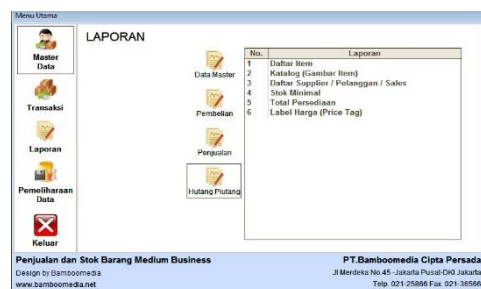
Menu Utama

Master Data

Transaksi

Laporan

Pemeliharaan Data

Keluar

LAPORAN

Data Master

Pembelian

Penjualan

Hutang Piutang

| No. | Laporan |
|---|---|
| 1 | Daftar Item |
| 2 | Katalog (Gambar Item) |
| 3 | Daftar Supplier / Pelanggan / Sales |
| 4 | Stok Minimal |
| 5 | Total Persediaan |
| 6 | Label Harga (Price Tag) |

Penjualan dan Stok Barang Medium Business
Design by Bamboomedia
www.bamboomedia.net

PT.Bamboomedia Cipta Persada
Jl Merdeka No.45 -Jakarta Pusat-DKI Jakarta
Telp. 021-25866 Fax. 021-36566